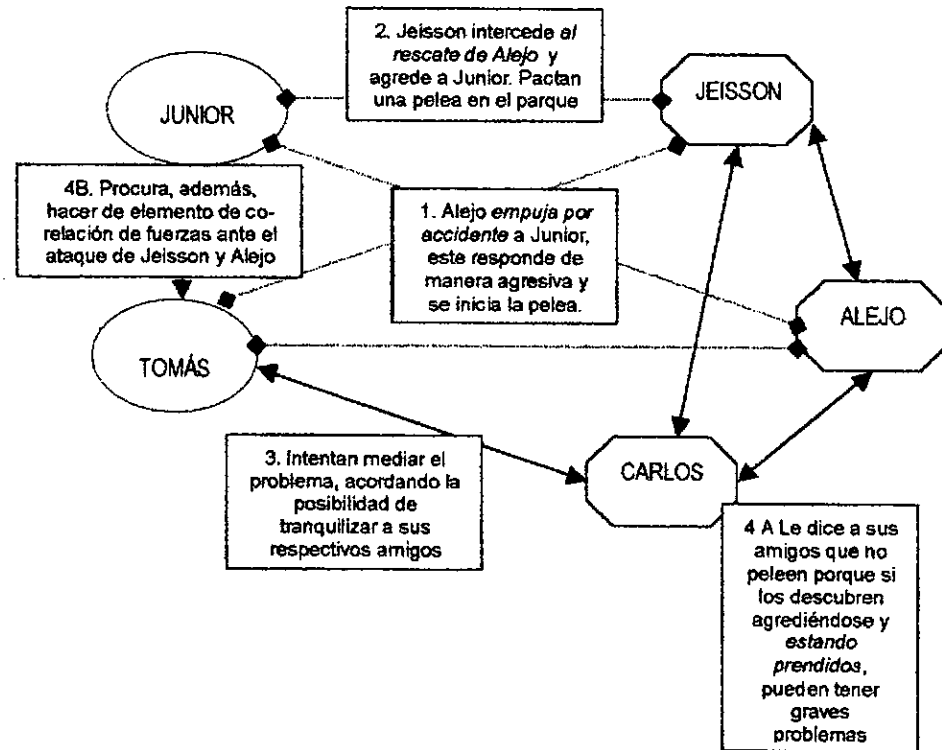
2. Jeisson intercede *al rescate de Alejo* y agrede a Junior. Pactan una pelea en el parque

JUNIOR

JEISSON

4B. Procura, además, hacer de elemento de correlación de fuerzas ante el ataque de Jeisson y Alejo

1. Alejo *empuja por accidente* a Junior, este responde de manera agresiva y se inicia la pelea.

ALEJO

TOMÁS

3. Intentan mediar el problema, acordando la posibilidad de tranquilizar a sus respectivos amigos

CARLOS

4 A Le dice a sus amigos que no peleen porque si los descubren agrediéndose y *estando prendidos*, pueden tener graves problemas